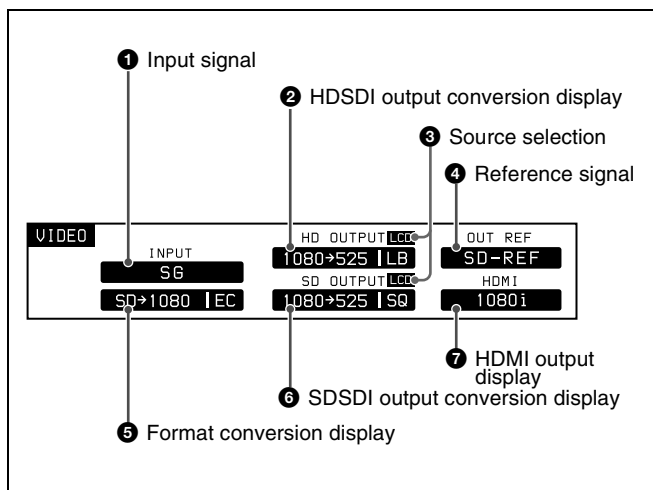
❶ Input signal

❷ HDSDI output conversion display

❸ Source selection

❹ Reference signal

VIDEO

INPUT

SG

SD→1080 | EC

HD OUTPUT LCD

1080→525 | LB

SD OUTPUT LCD

1080→525 | SQ

OUT REF

SD-REF

HDMI

1080i

❼ HDMI output display

❻ SDSDI output conversion display

❺ Format conversion display